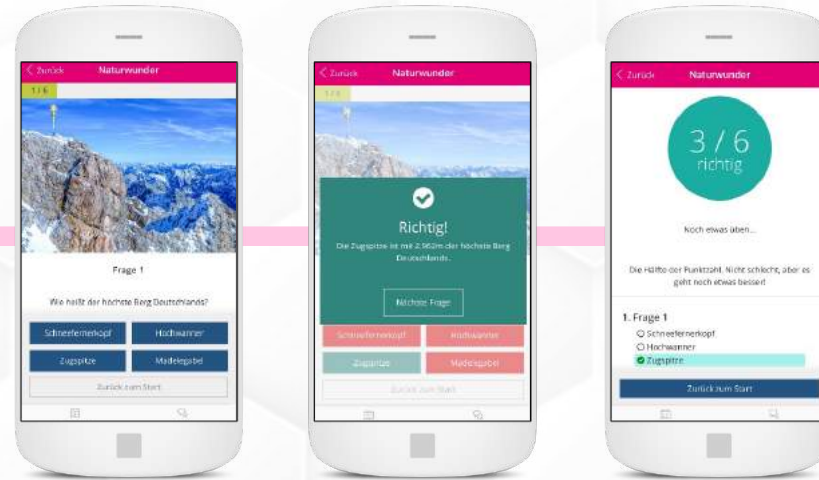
< Zurück Naturwunder

1 / 6

Frage 1

Wie heißt der höchste Berg Deutschlands?

Schneefernerkopf

Hochwanner

Zugspitze

Madlegabel

Zurück zum Start

< Zurück Naturwunder

1 / 6

Richtig!

Die Zugspitze ist mit 2.962m der höchste Berg Deutschlands.

Nächste Frage

Schneefernerkopf

Hochwanner

Zugspitze

Madlegabel

Zurück zum Start

< Zurück Naturwunder

3 / 6
richtig

Noch etwas üben...

Die Hälfte der Punktzahl. Nicht schlecht, aber es geht noch etwas besser!

1. Frage 1

Schneefernerkopf

Hochwanner

Zugspitze

Zurück zum Start